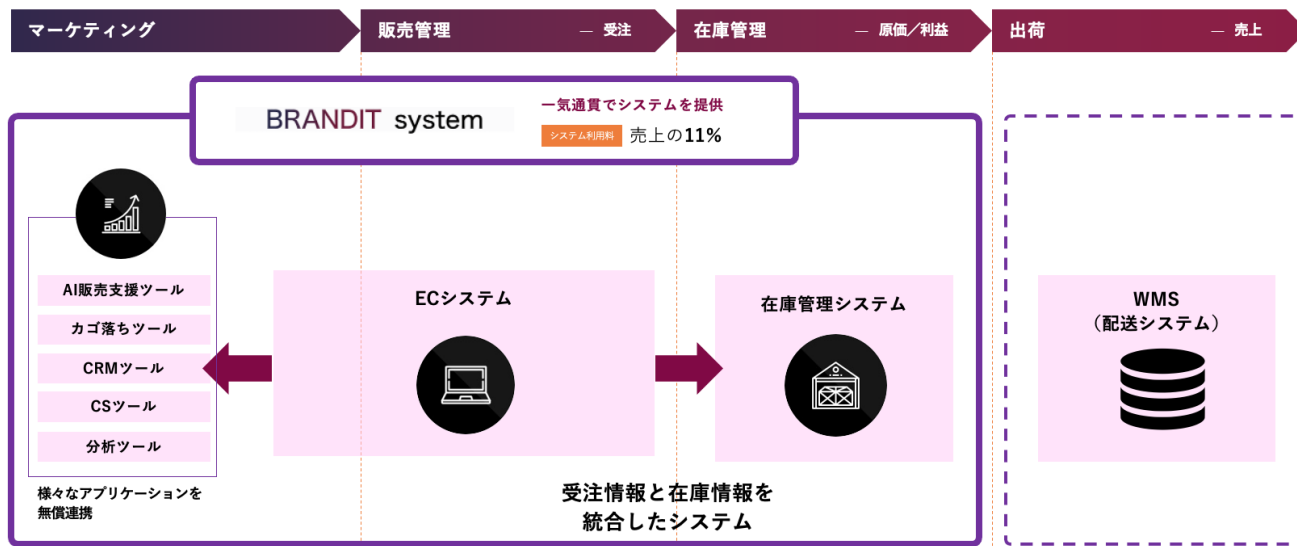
マーケティング

販売管理 — 受注

在庫管理 — 原価／利益

出荷 — 売上

BRANDIT system

一気通貫でシステムを提供

システム利用料 売上の11%

AI販売支援ツール

カゴ落ちツール

CRMツール

CSツール

分析ツール

様々なアプリケーションを無償連携

ECシステム

在庫管理システム

WMS
（配送システム）

受注情報と在庫情報を
統合したシステム